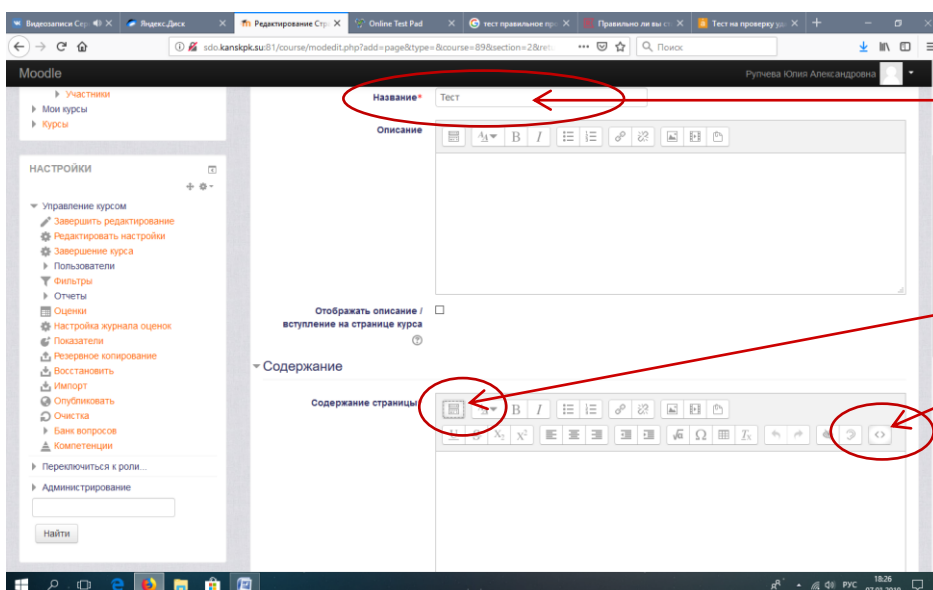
Видеозаписи Стр | Яндекс.Диск | Редактирование Стр | Online Test Pad | тест правильное пр | Правильно ли вы с | Тест на проверку у

sdo.kanskpk.su:81/course/modedit.php?add=page&type=&course=89&section=2&ret

Поиск

Moodle

Рупчева Юлия Александровна

Участники
Мои курсы
Курсы

НАСТРОЙКИ

Управление курсом
Завершить редактирование
Редактировать настройки
Завершение курса
Пользователи
Фильтры
Отчеты
Оценки
Настройка журнала оценок
Показатели
Резервное копирование
Восстановить
Импорт
Опубликовать
Очистка
Банк вопросов
Компетенции

Переключиться к роли...

Администрирование

Найти

Название* Тест

Описание

Отображать описание / вступление на странице курса

Содержание

Содержание страницы

РУС 18:26